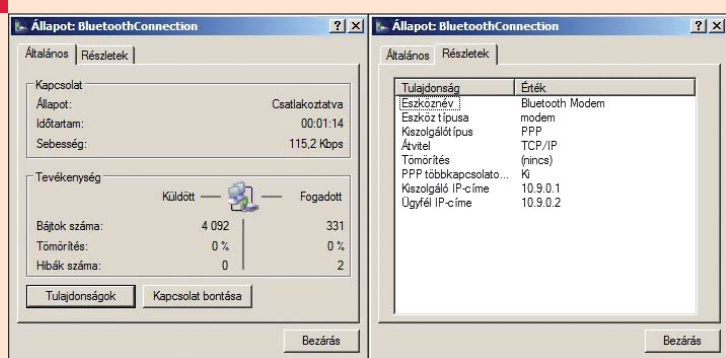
Állapot: BluetoothConnection ? X

Általános | Részletek

Kapcsolat
Állapot: Csatlakoztatva
Időtartam: 00:01:14
Sebesség: 115,2 Kbps

Tevékenység
Küldött — — Fogadott

Bájtok száma: 4 092 | 331
Tömörítés: 0 % | 0 %
Hibák száma: 0 | 2

Tulajdonságok | Kapcsolat bontása

Bezárás

Állapot: BluetoothConnection ? X

Általános | Részletek

| Tulajdonság | Érték |
|---|---|
| Eszköznév | Bluetooth Modem |
| Eszköz típusa | modem |
| Kiszolgálótípus | PPP |
| Átvitel | TCP/IP |
| Tömörítés | (nincs) |
| PPP többkapcsolato... | Ki |
| Kiszolgáló IP-címe | 10.9.0.1 |
| Ügyfél IP-címe | 10.9.0.2 |

Bezárás